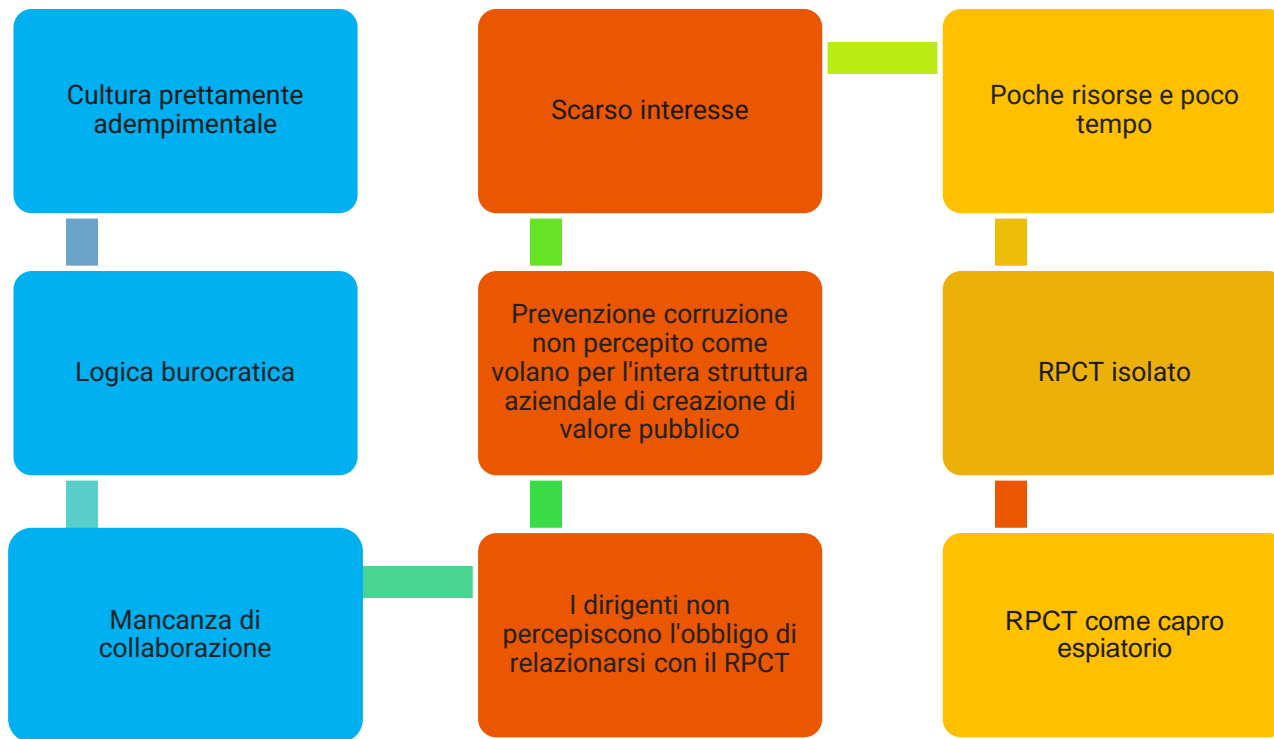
Cultura prettamente adempimentale

Logica burocratica

Mancanza di collaborazione

I dirigenti non percepiscono l'obbligo di relazionarsi con il RPCT

Prevenzione corruzione non percepito come volano per l'intera struttura aziendale di creazione di valore pubblico

Scarso interesse

Poche risorse e poco tempo

RPCT isolato

RPCT come capro espiatorio